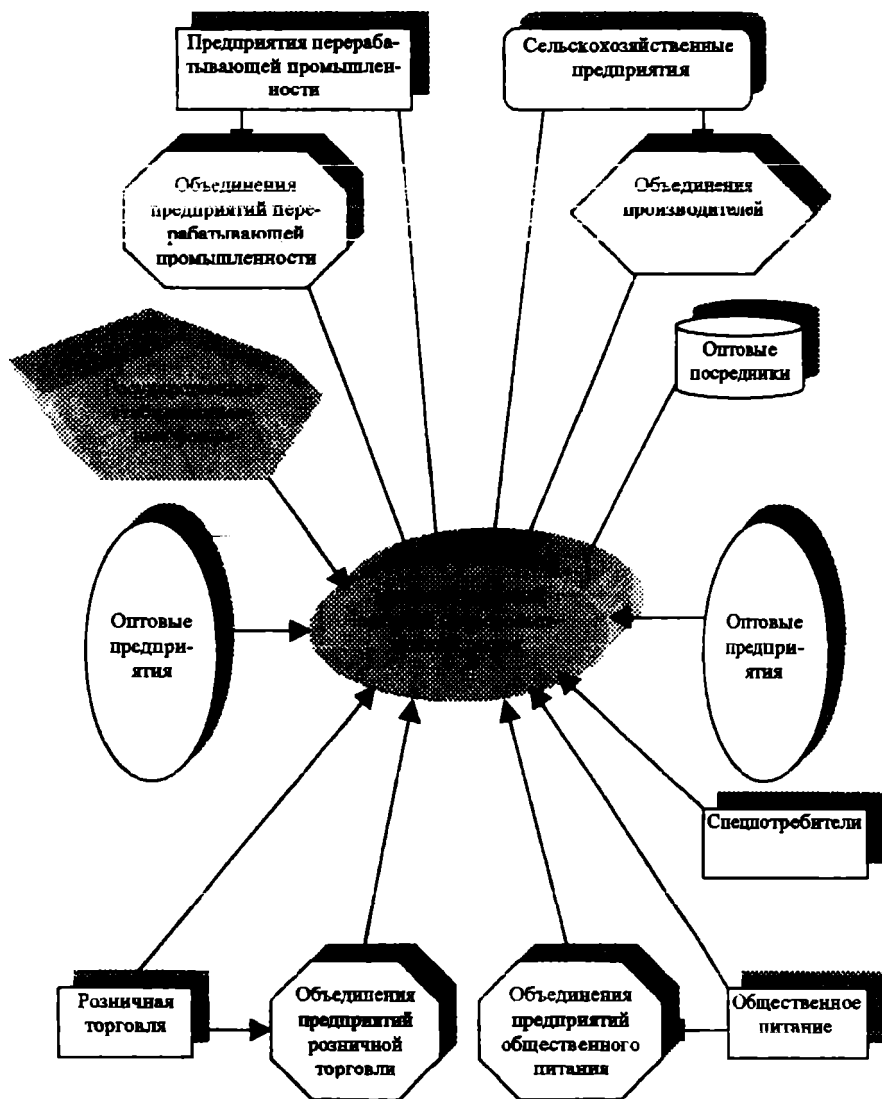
Предприятия перерабатывающей промышленности

Сельскохозяйственные предприятия

Объединения предприятий перерабатывающей промышленности

Объединения производителей

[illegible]

Оптовые посредники

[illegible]

Оптовые предприятия

Оптовые предприятия

Спецпотребители

Розничная торговля

Объединения предприятий розничной торговли

Объединения предприятий общественного питания

Общественное питание